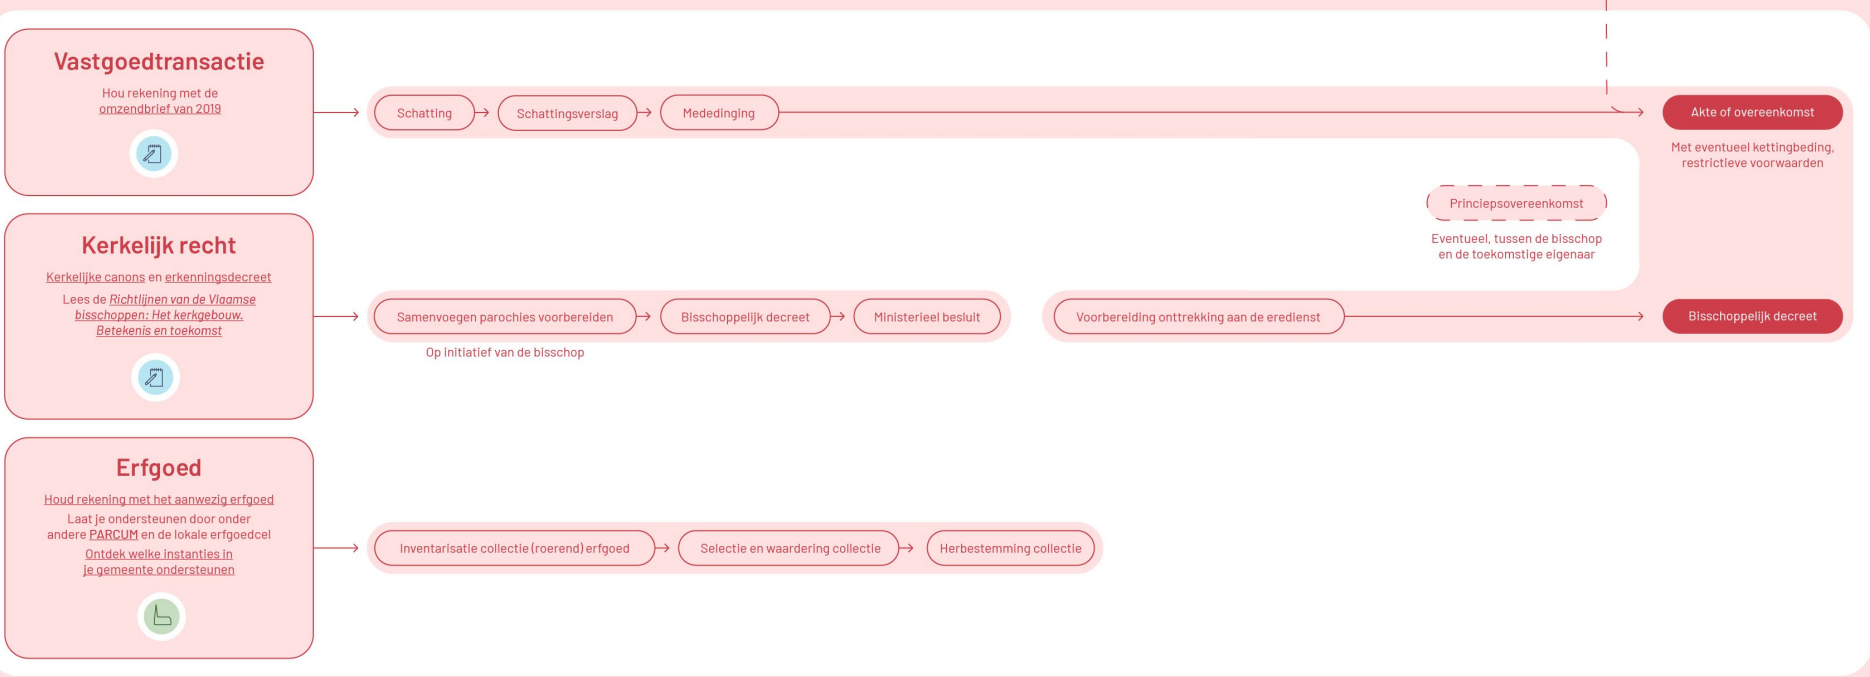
Vastgoedtransactie

Hou rekening met de omzendbrief van 2019

Schatting

Schattingsverslag

Mededinging

Akte of overeenkomst

Met eventueel kettingbeding, restrictieve voorwaarden

Principsovereenkomst

Eventueel, tussen de bisschop en de toekomstige eigenaar

Kerkelijk recht

Kerkelijke canons en erkenningsdecreet

Lees de Richtlijnen van de Vlaamse bisschoppen: Het kerkgebouw. Betekenis en toekomst

Samenvoegen parochies voorbereiden

Bisschoppelijk decreet

Ministerieel besluit

Op initiatief van de bisschop

Voorbereiding onttrekking aan de eredienst

Bisschoppelijk decreet

Erfgoed

Houd rekening met het aanwezig erfgoed

Laat je ondersteunen door onder andere PARCUM en de lokale erfgoedcel

Ontdek welke instanties in je gemeente ondersteunen

Inventarisatie collectie (roerend) erfgoed

Selectie en waardering collectie

Herbestemming collectie